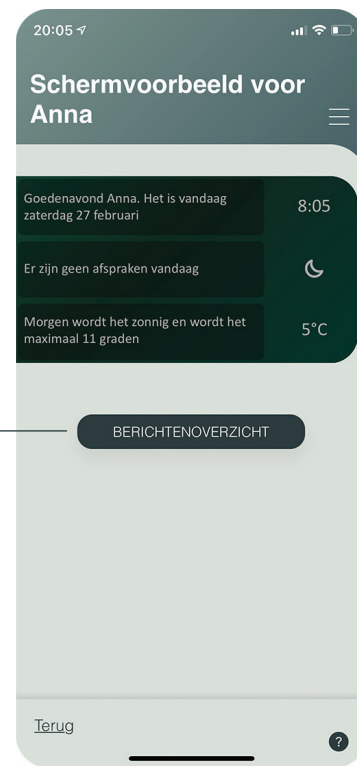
20:05

Schermvoorbeeld voor Anna

Goedenavond Anna. Het is vandaag zaterdag 27 februari

8:05

Er zijn geen afspraken vandaag

Morgen wordt het zonnig en wordt het maximaal 11 graden

5°C

BERICHTENOVERZICHT

Terug

?